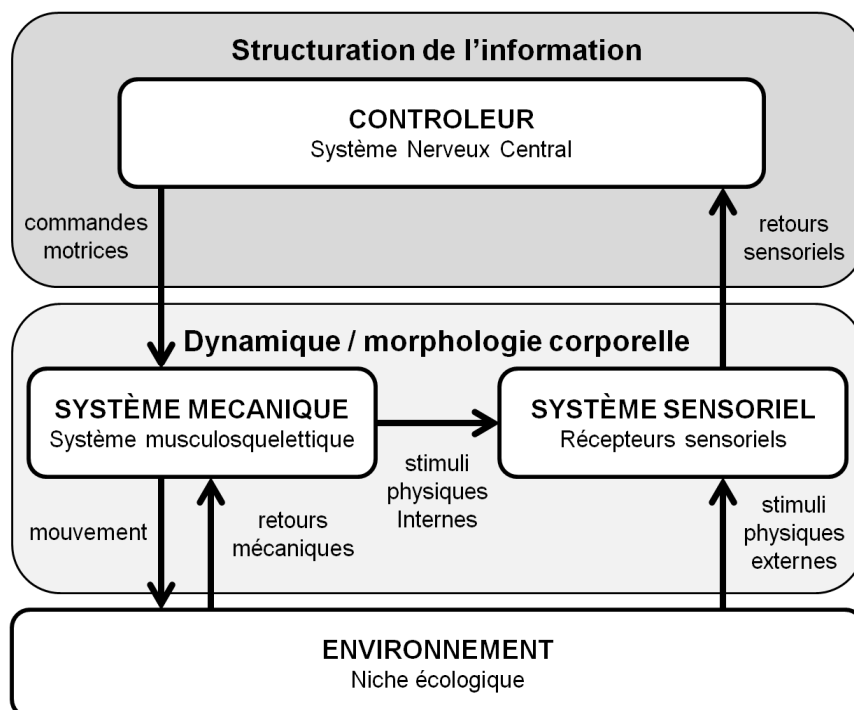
Structuration de l'information

CONTROLEUR
Système Nerveux Central

commandes motrices

retours sensoriels

Dynamique / morphologie corporelle

SYSTÈME MECANIQUE
Système musculosquelettique

SYSTÈME SENSORIEL
Récepteurs sensoriels

stimuli physiques Internes

mouvement

retours mécaniques

stimuli physiques externes

ENVIRONNEMENT
Niche écologique